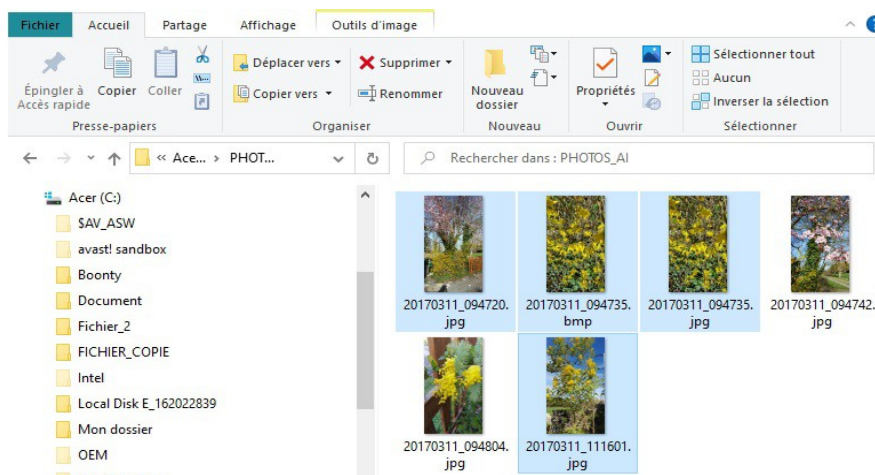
Fichier Accueil Partage Affichage Outils d'image

Épingler à Accès rapide Copier Coller
Presse-papiers

Déplacer vers ▾ Supprimer ▾
Copier vers ▾ Renommer
Organiser

Nouveau dossier
Nouveau

Propriétés
Ouvrir

Sélectionner tout
Aucun
Inverser la sélection
Sélectionner

« Ace... › PHOT...

Rechercher dans : PHOTOS_AI

Acer (C:)
$AV_ASW
avast! sandbox
Boonty
Document
Fichier_2
FICHIER_COPIE
Intel
Local Disk E_162022839
Mon dossier
OEM

20170311_094720.jpg
20170311_094735.bmp
20170311_094735.jpg
20170311_094742.jpg
20170311_094804.jpg
20170311_111601.jpg